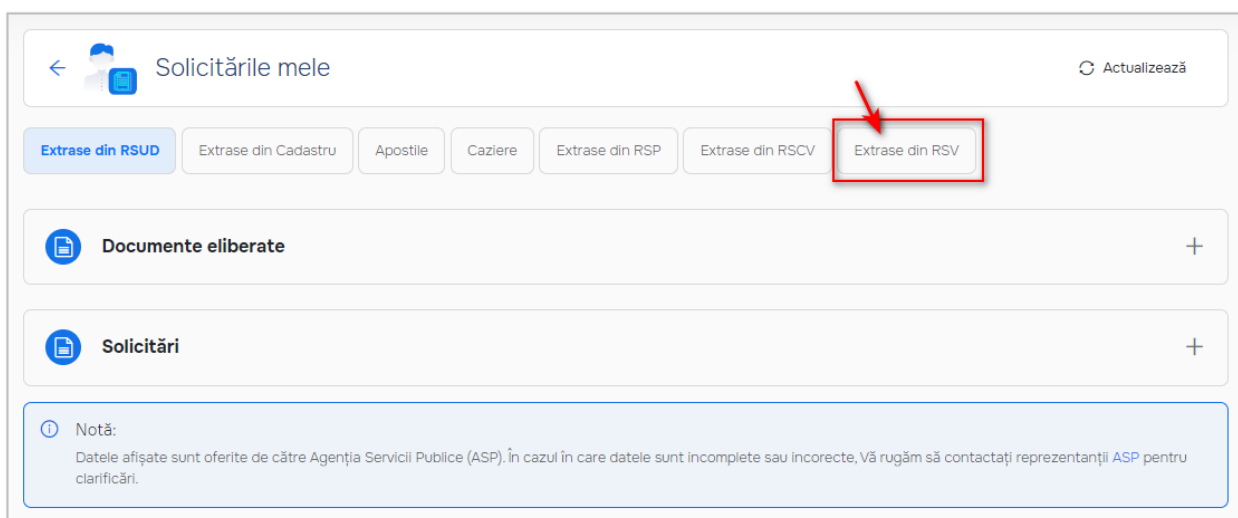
Solicitările mele

Actualizează

Extrase din RSUD
Extrase din Cadastru
Apostile
Caziere
Extrase din RSP
Extrase din RSCV
Extrase din RSV

Documente eliberate

+

Solicitări

+

Notă:
Datele afișate sunt oferite de către Agenția Servicii Publice (ASP). În cazul în care datele sunt incomplete sau incorecte, Vă rugăm să contactați reprezentanții ASP pentru clarificări.